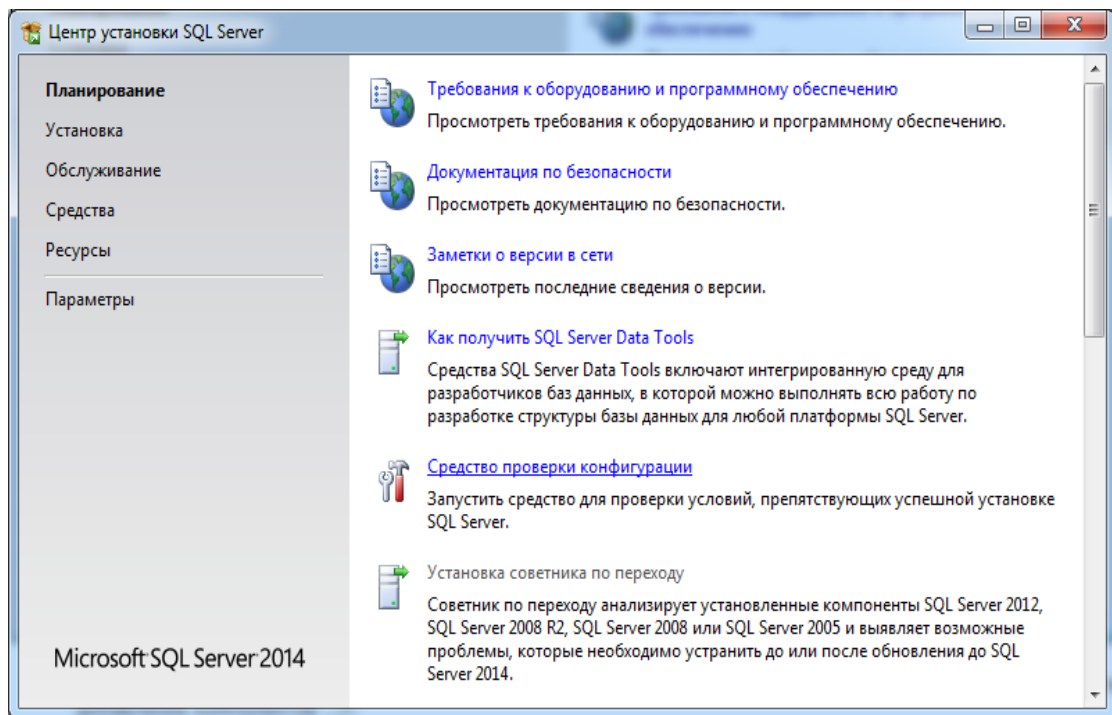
Центр установки SQL Server

Планирование
Установка
Обслуживание
Средства
Ресурсы
Параметры

Microsoft SQL Server 2014

Требования к оборудованию и программному обеспечению
Просмотреть требования к оборудованию и программному обеспечению.

Документация по безопасности
Просмотреть документацию по безопасности.

Заметки о версии в сети
Просмотреть последние сведения о версии.

Как получить SQL Server Data Tools
Средства SQL Server Data Tools включают интегрированную среду для разработчиков баз данных, в которой можно выполнять всю работу по разработке структуры базы данных для любой платформы SQL Server.

Средство проверки конфигурации
Запустить средство для проверки условий, препятствующих успешной установке SQL Server.

Установка советника по переходу
Советник по переходу анализирует установленные компоненты SQL Server 2012, SQL Server 2008 R2, SQL Server 2008 или SQL Server 2005 и выявляет возможные проблемы, которые необходимо устранить до или после обновления до SQL Server 2014.